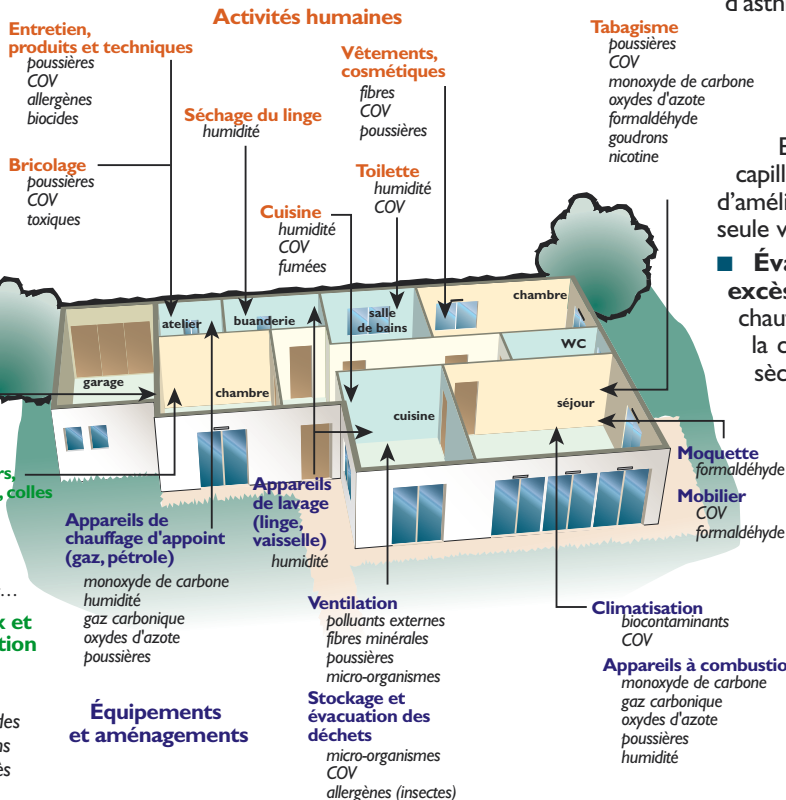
Activités humaines

Entretien, produits et techniques
poussières
COV
allergènes
biocides

Bricolage
poussières
COV
toxiques

Séchage du linge
humidité

Vêtements, cosmétiques
fibres
COV
poussières

Toilette
humidité
COV

Cuisine
humidité
COV
fumées

Tabagisme
poussières
COV
monoxyde de carbone
oxydes d'azote
formaldéhyde
goudrons
nicotine

d'asth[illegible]

E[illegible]
capill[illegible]
d'améli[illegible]
seule v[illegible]
Éva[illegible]
excès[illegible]
chau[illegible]
la c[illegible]
sèc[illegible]

garage
atelier
buanderie
salle de bains
chambre
WC
chambre
cuisine
séjour

Moquette
formaldéhyde

Mobilier
COV
formaldéhyde

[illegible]rs, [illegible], colles

Appareils de chauffage d'appoint (gaz, pétrole)
monoxyde de carbone
humidité
gaz carbonique
oxydes d'azote
poussières

Appareils de lavage (linge, vaisselle)
humidité

Ventilation
polluants externes
fibres minérales
poussières
micro-organismes

Climatisation
biocontaminants
COV

Appareils à combustio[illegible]
monoxyde de carbone
gaz carbonique
oxydes d'azote
poussières
humidité

Stockage et évacuation des déchets
micro-organismes
COV
allergènes (insectes)

Équipements et aménagements

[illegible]x et
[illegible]tion
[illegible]des
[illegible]ns
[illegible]es